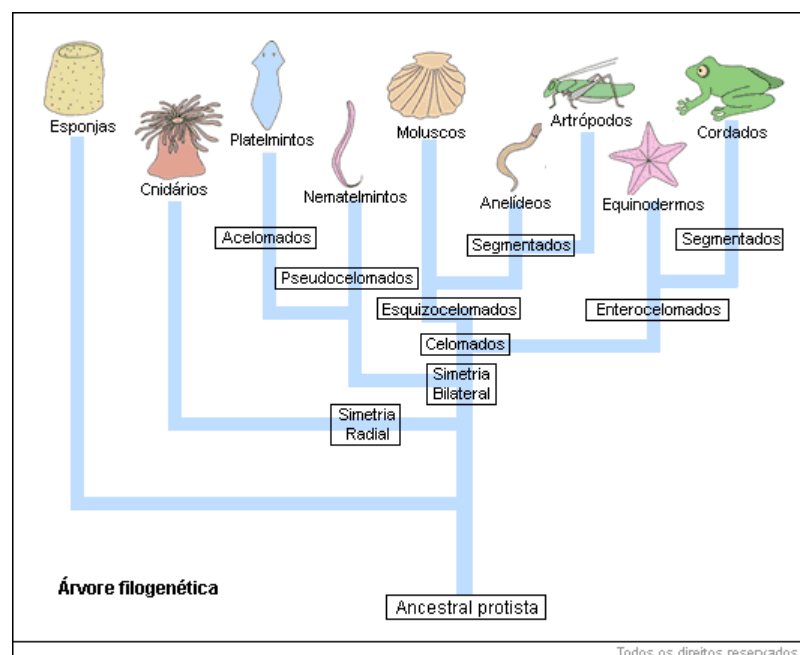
Esponjas

Cnidários

Platelmintos

Nematelmintos

Moluscos

Anelídeos

Artrópodos

Equinodermos

Cordados

Acelomados

Pseudocelomados

Segmentados

Esquizocelomados

Segmentados

Enterocelomados

Celomados

Simetria Bilateral

Simetria Radial

Árvore filogenética

Ancestral protista

Todos os direitos reservados